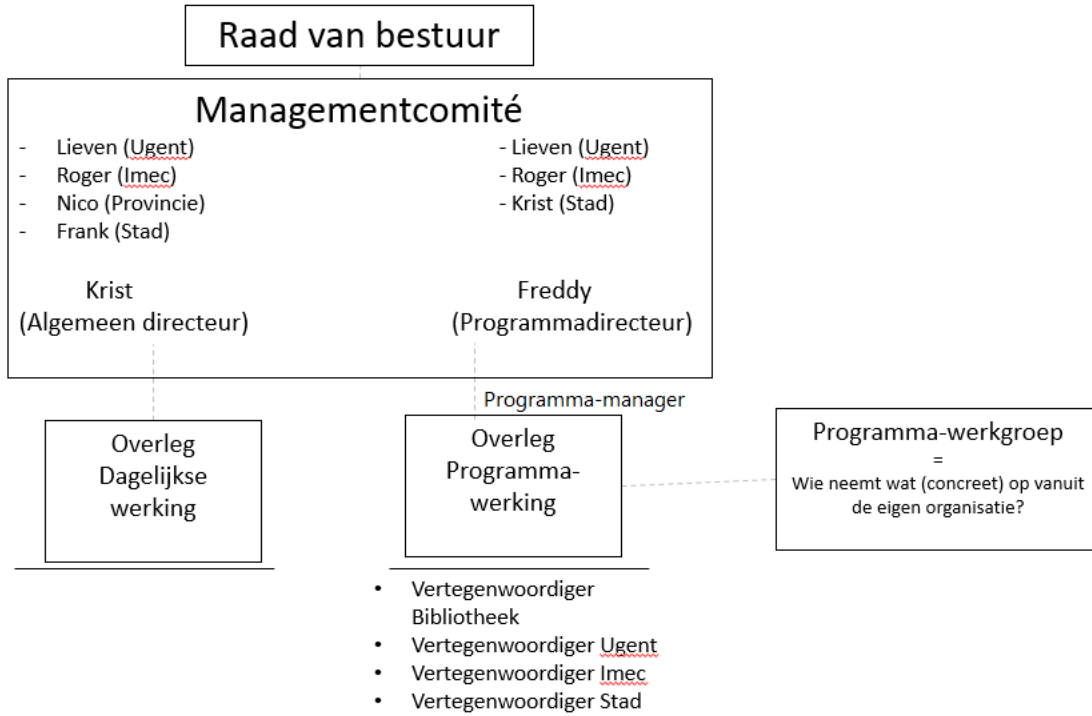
Raad van bestuur

Managementcomité

- Lieven (Ugent)
- Roger (Imec)
- Nico (Provincie)
- Frank (Stad)

- Lieven (Ugent)
- Roger (Imec)
- Krist (Stad)

Krist
(Algemeen directeur)

Freddy
(Programmadirecteur)

Programma-manager

Overleg
Dagelijkse
werking

Overleg
Programma-
werking

Programma-werkgroep
=
Wie neemt wat (concreet) op vanuit de eigen organisatie?

- Vertegenwoordiger Bibliotheek
- Vertegenwoordiger Ugent
- Vertegenwoordiger Imec
- Vertegenwoordiger Stad